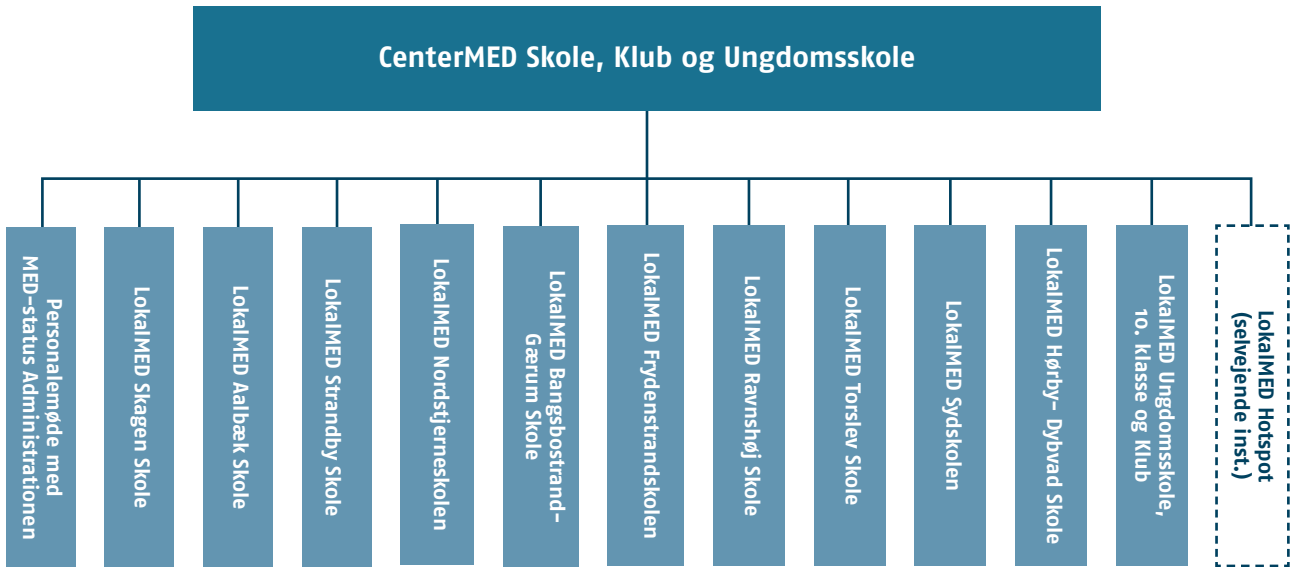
CenterMED Skole, Klub og Ungdomsskole

Personalemøde med MED-status Administrationen

LokalMED Skagen Skole

LokalMED Aalbæk Skole

LokalMED Strandby Skole

LokalMED Nordstjerneskolen

LokalMED Bangsbostrand-Gærum Skole

LokalMED Frydenstrandskolen

LokalMED Ravnshøj Skole

LokalMED Torslev Skole

LokalMED Sydskolen

LokalMED Hørby- Dybvad Skole

LokalMED Ungdomsskole, 10. klasse og Klub

LokalMED Hotspot (selvejende inst.)